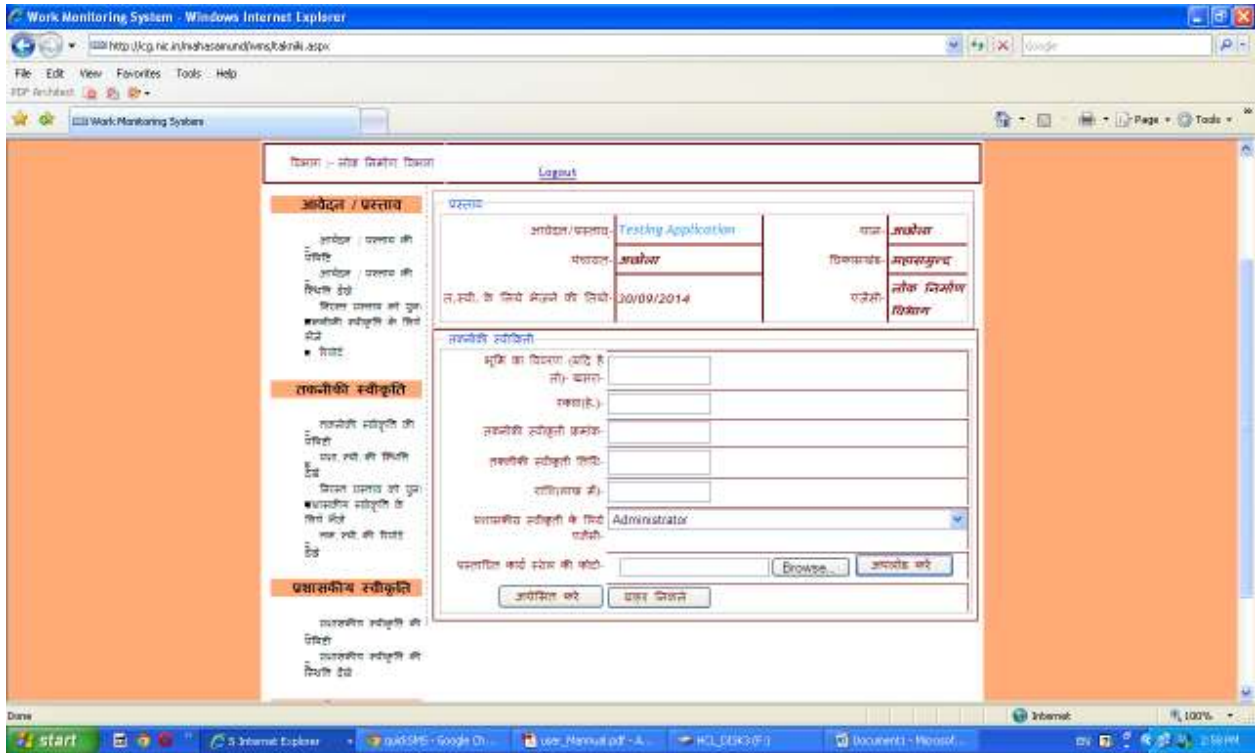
Work Monitoring System - Windows Internet Explorer

http://cg.nic.in/mahasamund/wms/takniki.aspx

Google

File Edit View Favorites Tools Help

PDF Architect

Work Monitoring System

Page Tools

विभाग :- लोक निर्माण विभाग

Logout

आवेदन / प्रस्ताव

आवेदन / प्रस्ताव की प्रविष्टि

आवेदन / प्रस्ताव की स्थिति देखें

किसान प्रस्ताव को पुनः प्रशासकीय स्वीकृति के लिये भेजें

रिपोर्ट

तकनीकी स्वीकृति

तकनीकी स्वीकृति की प्रविष्टि

तक. स्वी. की स्थिति देखें

किसान प्रस्ताव को पुनः प्रशासकीय स्वीकृति के लिये भेजें

तक. स्वी. की रिपोर्ट देखें

प्रशासकीय स्वीकृति

प्रशासकीय स्वीकृति की प्रविष्टि

प्रशासकीय स्वीकृति की स्थिति देखें

प्रस्ताव

| | | | |
|---|---|---|---|
| आवेदन/प्रस्ताव- | Testing Application | ग्राम- | अकोला |
| पंचायत- | अकोला | विकासखंड- | महासमुन्द |
| त.स्वी. के लिये भेजने की तिथि- | 30/09/2014 | एजेंसी- | लोक निर्माण विभाग |

तकनीकी स्वीकृति

भूमि का विवरण (यदि है तो)- खसरा-

रकबा(हे.)-

तकनीकी स्वीकृति क्रमांक-

तकनीकी स्वीकृति तिथि-

राशि(लाख में)-

प्रशासकीय स्वीकृति के लिये एजेंसी- Administrator

प्रस्तावित कार्य स्थल की फोटो- Browse... अपलोड करें

अपडेट करें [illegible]

Done

Internet

100%

start

5 Internet Explorer

quickSMS - Google Ch...

user_Manual.pdf - A...

HCL_DISK3(F:)

Document1 - Microsof...

EN

2:58 PM